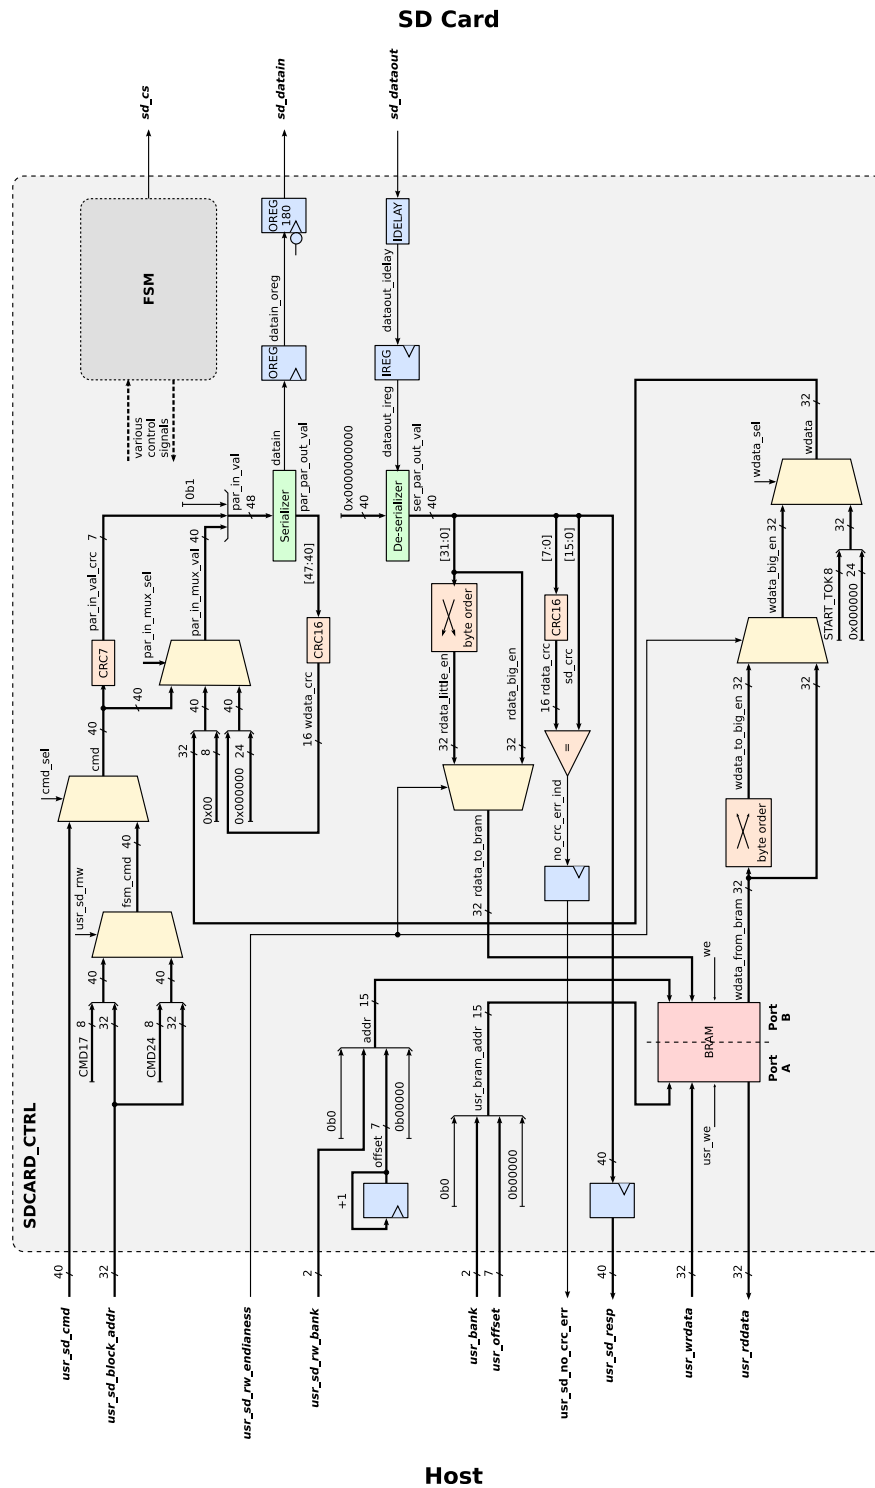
SD Card

sd_cs
sd_datain
sd_dataout

FSM
various control signals

OREG 180
datain_oreg
OREG
IDELAY
dataout_idelay
IREG
dataout_ireg
datain
par_par_out_val
ser_par_out_val
Serializer
De-serializer
0x0000000000
40
40
0b1
par_in_val
48
par_in_val_crc 7
par_in_mux_val 40
par_in_mux_sel
CRC7
40
40
[47:40]
CRC16
16 wdata_crc
40 40
32 8 24
0x00 0x000000
[31:0]
[7:0] [15:0]
byte order
CRC16
32 rdata_little_en
rdata_big_en 32
16 rdata_crc
sd_crc
=
no_crc_err_ind
32 rdata_to_bram
cmd_sel
cmd 40
fsm_cmd 40
usr_sd_rnw
40 40
CMD17 8 32
CMD24 8 32
wdata_sel
wdata 32
wdata_big_en 32
START_TOK8
0x000000 24
32
32
wdata_to_big_en 32
byte order
32 wdata_from_bram
we
BRAM
Port B
Port A
usr_we
addr 15
0b0 0b00000
offset 7
+1
usr_bram_addr 15
0b0 0b00000
40

SDCARD_CTRL

40 32 2 2 7 40 32 32

usr_sd_cmd
usr_sd_block_addr
usr_sd_rw_endianess
usr_sd_rw_bank
usr_bank
usr_offset
usr_sd_no_crc_err
usr_sd_resp
usr_wrdata
usr_rddata

Host